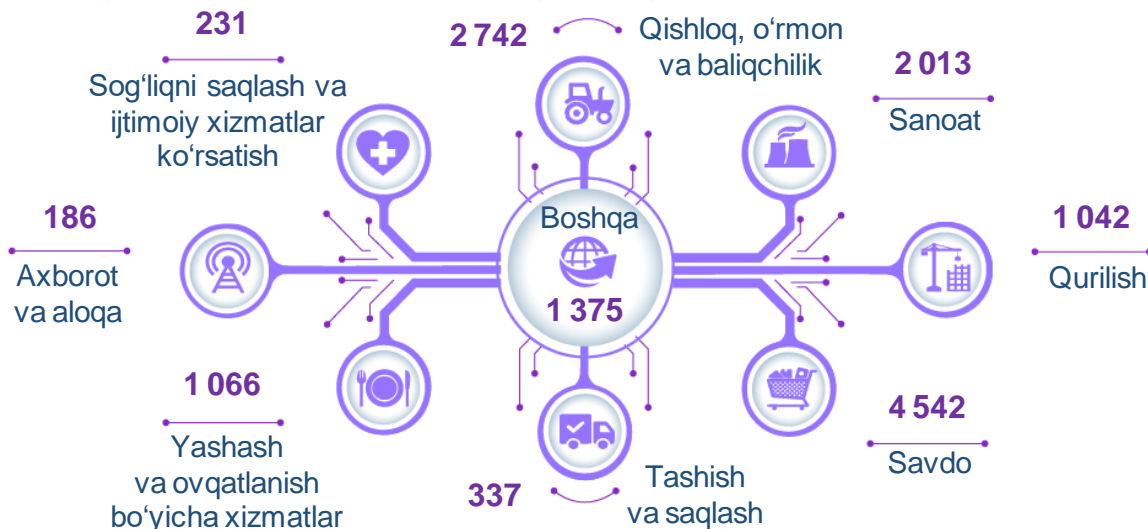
231

Sog‘liqni saqlash va ijtimoiy xizmatlar ko‘rsatish

2 742

Qishloq, o‘rmon va baliqchilik

2 013

Sanoat

186

Axborot va aloqa

Boshqa

1 375

1 042

Qurilish

1 066

Yashash va ovqatlanish bo‘yicha xizmatlar

4 542

Savdo

337

Tashish va saqlash